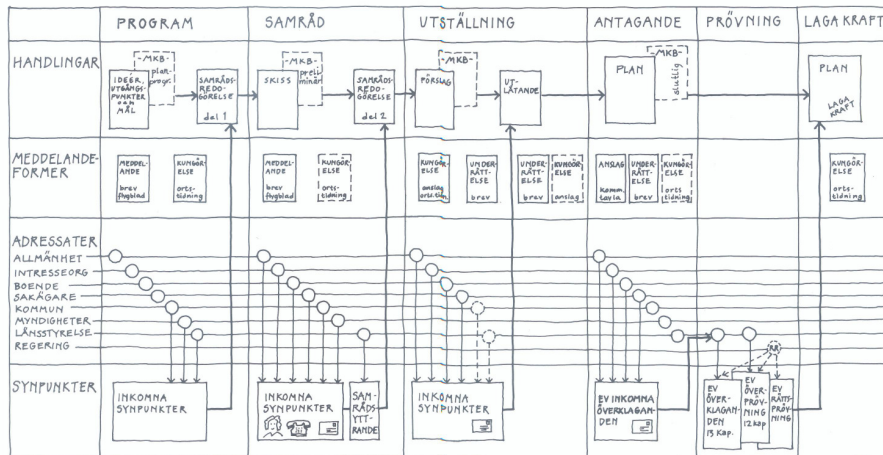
PROGRAM

SAMRÅD

UTSTÄLLNING

ANTAGANDE

PRÖVNING

LAGA KRAFT

HANDLINGAR

IDEER UTGÅNGSPUNKTER OCH MÅL

-MKB- plan progr.

SAMRÅDS-REDOGÖRELSE del 1

SKISS

-MKB- preliminär

SAMRÅDS-REDOGÖRELSE del 2

FÖRSLAG

-MKB-

UTLÅTANDE

PLAN

-MKB- slutlig

PLAN

LAGA KRAFT

MEDDELANDEFORMER

MEDDELANDE brev flygblad

KUNGÖRELSE ortstidning

MEDDELANDE brev flygblad

KUNGÖRELSE ortstidning

KUNGÖRELSE anslag ortstidn.

UNDERRÄTTELSE brev

UNDERRÄTTELSE brev

KUNGÖRELSE anslag

ANSLAG komm. tavla

UNDERRÄTTELSE brev

KUNGÖRELSE ortstidning

KUNGÖRELSE ortstidning

ADRESSATER

ALLMÄNHET

INTRESSEORG

BOENDE

SAKÄGARE

KOMMUN

MYNDIGHETER

LÄNSSTYRELSE

REGERING

SYNPUNKTER

INKOMNA SYNPUNKTER

INKOMNA SYNPUNKTER

SAMRÅDSYTTRANDE

INKOMNA SYNPUNKTER

EV INKOMNA ÖVERKLAGANDEN

EV ÖVERKLAGANDEN 13 Kap.

EV ÖVERPRÖVNING 12 kap

EV RÄTTSPRÖVNING